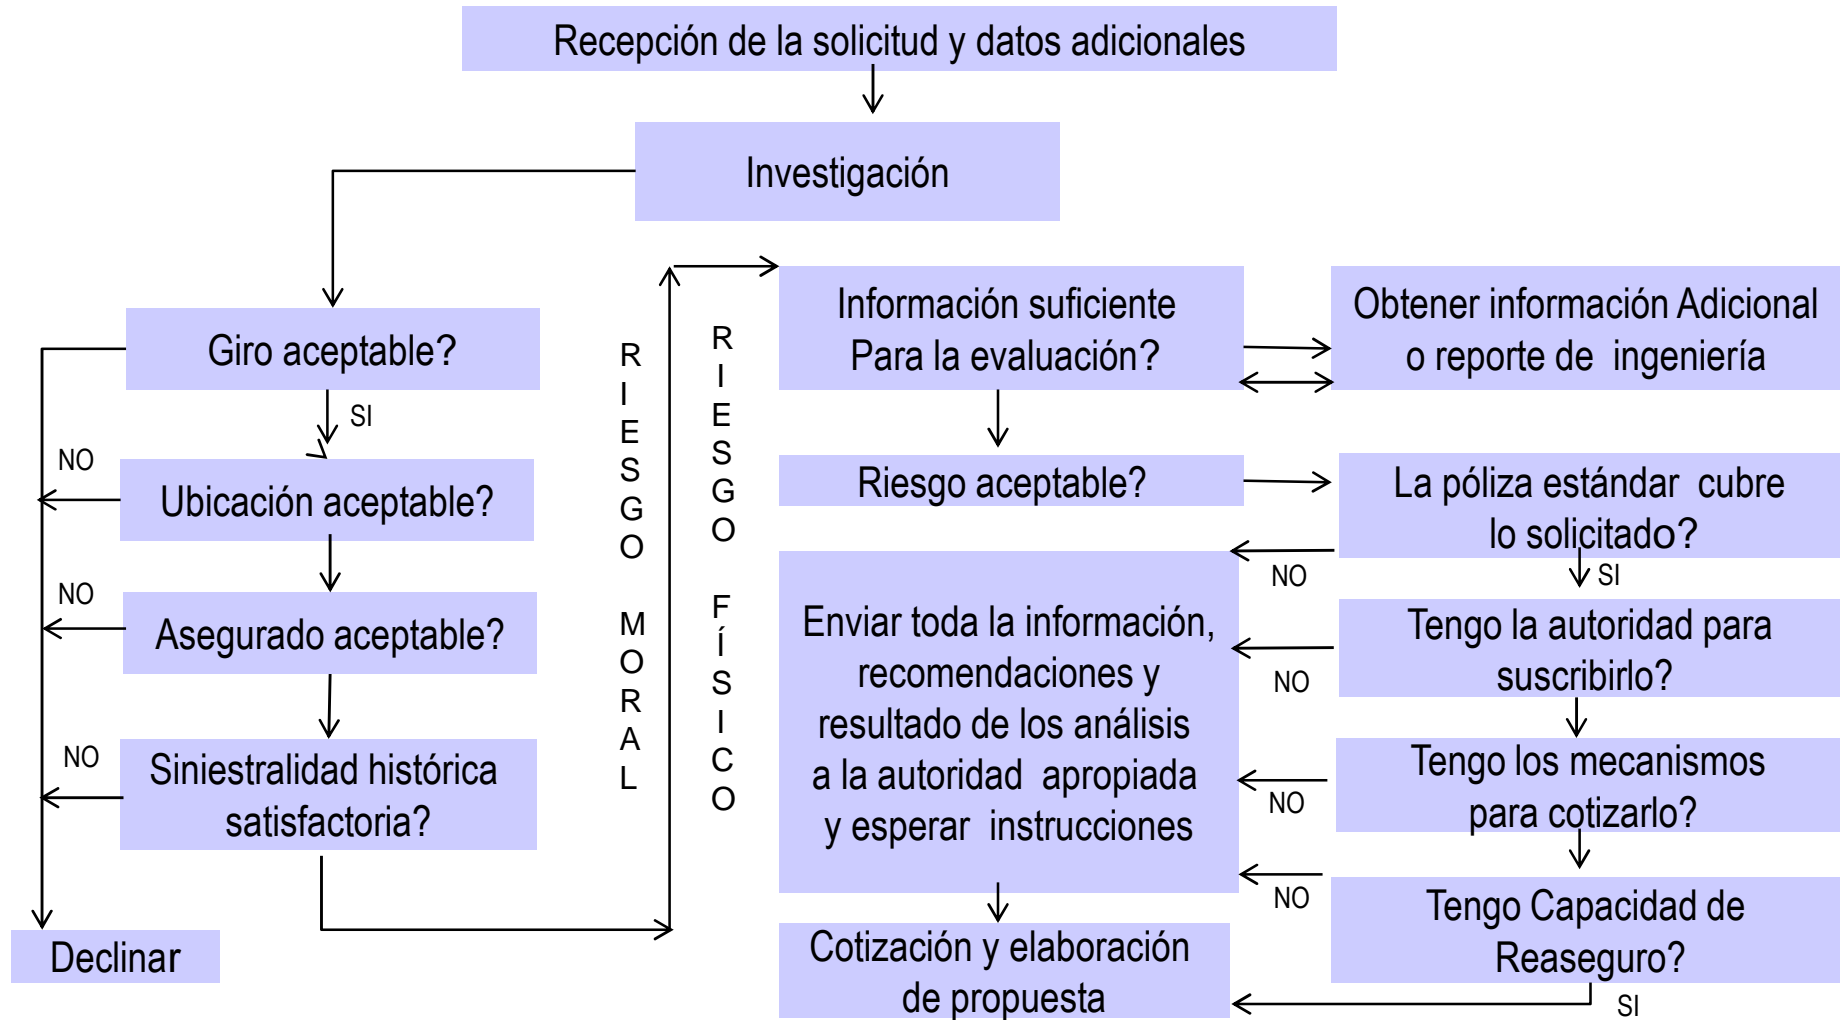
Recepción de la solicitud y datos adicionales

Investigación

Giro aceptable?

SI

NO

Ubicación aceptable?

NO

Asegurado aceptable?

NO

Siniestralidad histórica satisfactoria?

Declinar

R I E S G O M O R A L

R I E S G O F Í S I C O

Información suficiente Para la evaluación?

Obtener información Adicional o reporte de ingeniería

Riesgo aceptable?

La póliza estándar cubre lo solicitado?

NO

SI

Enviar toda la información, recomendaciones y resultado de los análisis a la autoridad apropiada y esperar instrucciones

Tengo la autoridad para suscribirlo?

NO

Tengo los mecanismos para cotizarlo?

NO

NO

Tengo Capacidad de Reaseguro?

Cotización y elaboración de propuesta

SI